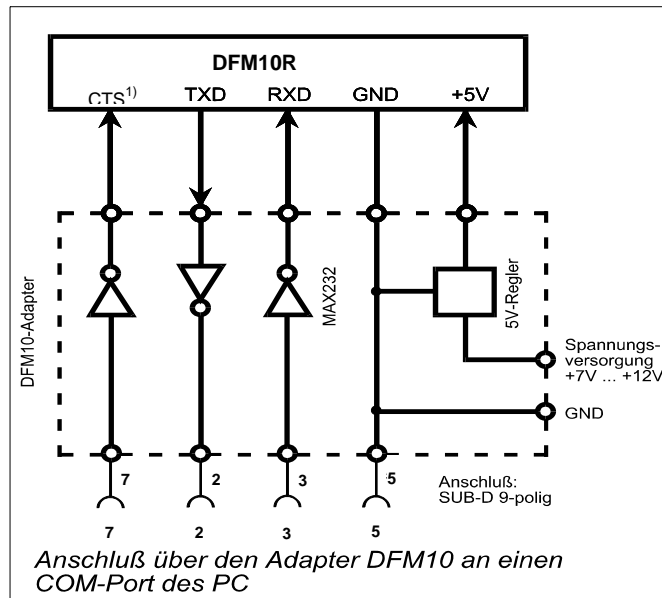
DFM10R

CTS$^{1)}$ TXD RXD GND +5V

DFM10-Adapter

MAX232

5V-Regler

Spannungsversorgung +7V ... +12V

GND

7 2 3 5

Anschluß: SUB-D 9-polig

7 2 3 5

Anschluß über den Adapter DFM10 an einen COM-Port des PC